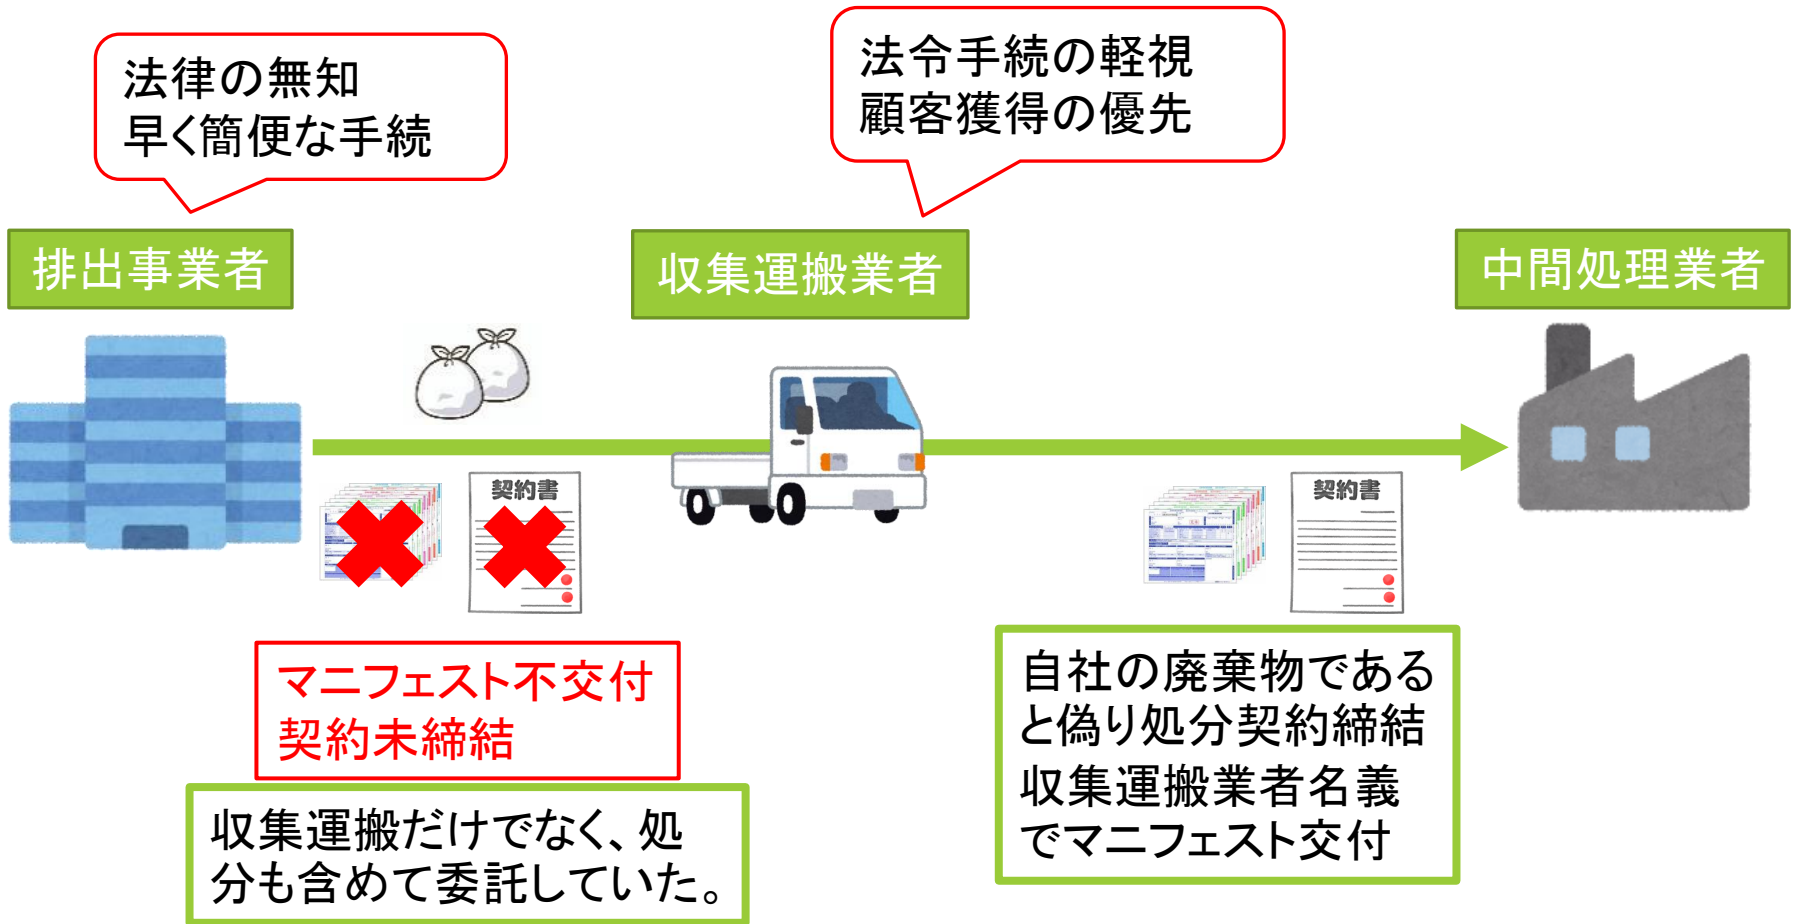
法律の無知
早く簡便な手続

法令手続の軽視
顧客獲得の優先

排出事業者

収集運搬業者

中間処理業者

契約書

契約書

マニフェスト不交付
契約未締結

収集運搬だけでなく、処分も含めて委託していた。

自社の廃棄物であると偽り処分契約締結
収集運搬業者名義でマニフェスト交付